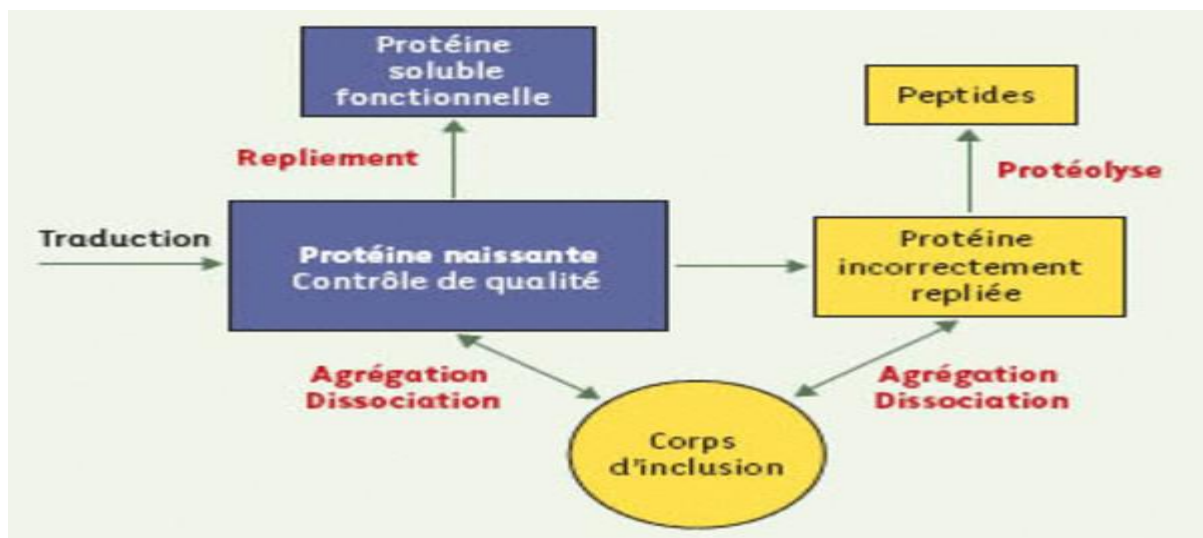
Protéine soluble fonctionnelle

Peptides

Repliement

Protéolyse

Traduction

Protéine naissante
Contrôle de qualité

Protéine incorrectement repliée

Agrégation
Dissociation

Agrégation
Dissociation

Corps d'inclusion